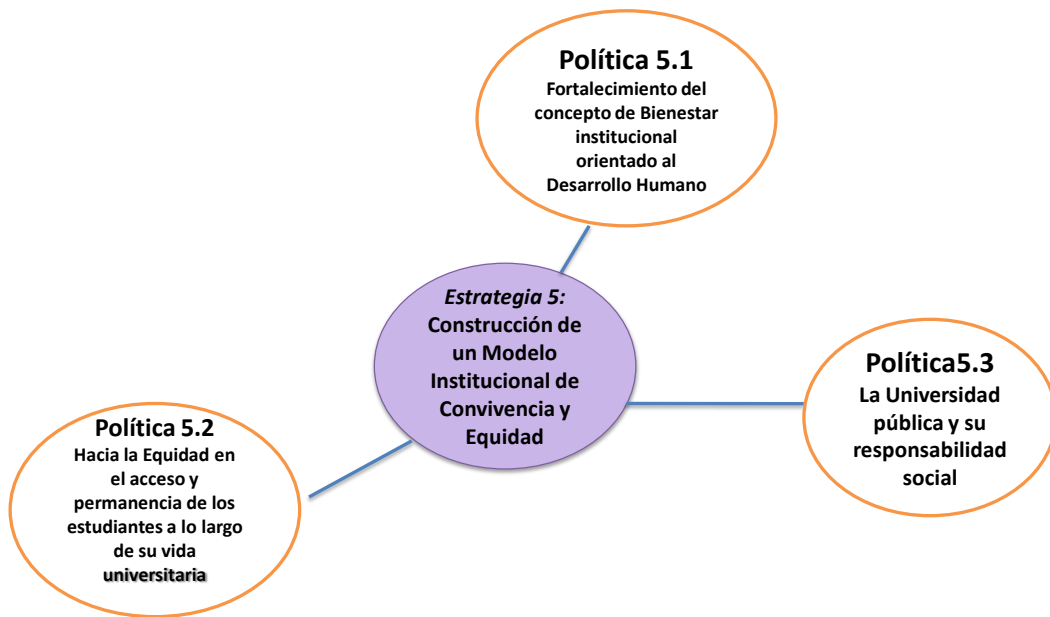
Política 5.1
Fortalecimiento del concepto de Bienestar institucional orientado al Desarrollo Humano

Estrategia 5:
Construcción de un Modelo Institucional de Convivencia y Equidad

Política5.3
La Universidad pública y su responsabilidad social

Política 5.2
Hacia la Equidad en el acceso y permanencia de los estudiantes a lo largo de su vida universitaria